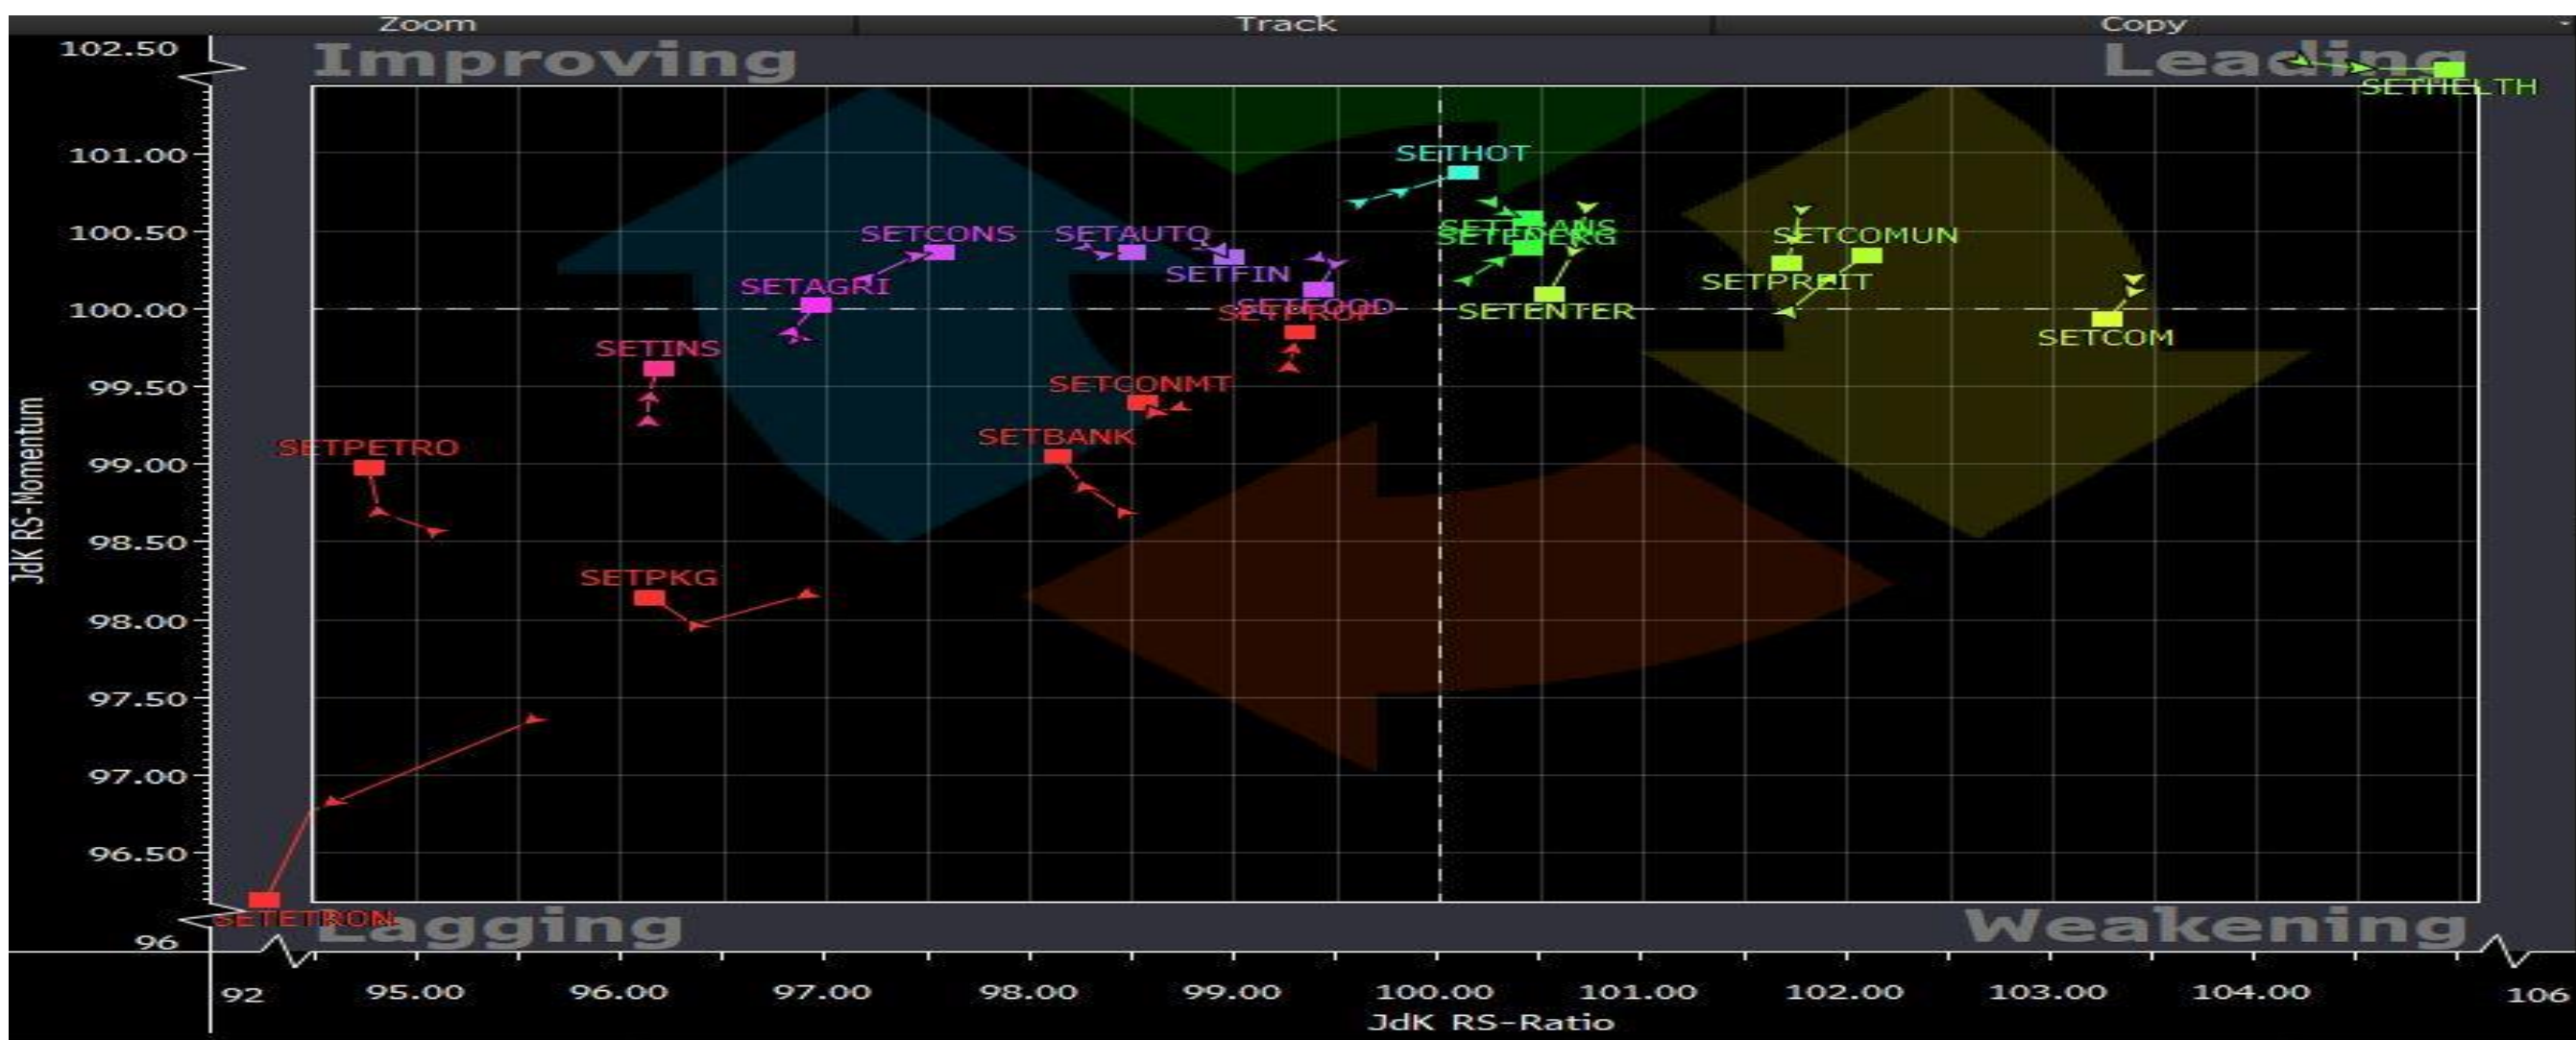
Zoom Track Copy

Improving

Leading

Lagging

Weakening

102.50
101.00
100.50
100.00
99.50
99.00
98.50
98.00
97.50
97.00
96.50
96

JdK RS-Momentum

92
95.00
96.00
97.00
98.00
99.00
100.00
101.00
102.00
103.00
104.00
106

JdK RS-Ratio

SETHELTH
SETHOT
SETTRANS
SETENERG
SETCOMUN
SETPREIT
SETCOM
SETENTER
SETCONS
SETAUTO
SETFIN
SETAGRI
SETFOOD
SETPROP
SETINS
SETCONMT
SETBANK
SETPETRO
SETPKG
SETETRON